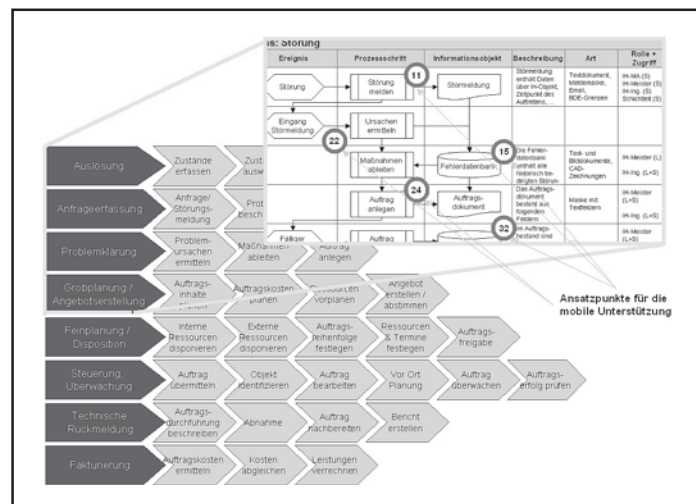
s: Störung

| Ereignis | Prozessschritt | Informationsobjekt | Beschreibung | Art | Rolle + Zugriff |
|---|---|---|---|---|---|
| Störung | Störung melden | Störmeldung | Störmeldung enthält Daten über IH-Objekt, Zeitpunkt des Auftretens,... | Textdokument, Meldemaske, Email, BDE-Grenzen | IH-MA (S) IH-Meister (S) IH-Ing. (S) Schichtleit (S) |
| Eingang Störmeldung | Ursachen ermitteln | | | | |
| | Maßnahmen ableiten | Fehlerdatenbank | Die Fehlerdatenbank enthält alle historisch bedingten Störungen | Text- und Bilddokumente, CAD-Zeichnungen | IH-Meister (L) IH-Ing. (L+S) |
| | Auftrag anlegen | Auftragsdokument | Das Auftragsdokument besteht aus folgenden Feldern | Maske mit Textfeldern | IH-Meister (L+S) IH-Ing. (L+S) |
| Fehler | Auftrag | | Im Auftragsbestand sind | | IH-Meister (L+S) |

11
22
15
24
32

Ansatzpunkte für die mobile Unterstützung

Auslösung | Zustände erfassen | Zust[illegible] ausw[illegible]

Anfrageerfassung | Anfrage/ Störungsmeldung | Prob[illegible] besch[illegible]

Problemklärung | Problemursachen ermitteln | Maßnahmen ableiten | Auftrag anlegen

Grobplanung / Angebotserstellung | Auftragsinhalte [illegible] | Auftragskosten planen | Ressourcen vorplanen | Angebot erstellen / abstimmen

Feinplanung / Disposition | Interne Ressourcen disponieren | Externe Ressourcen disponieren | Auftragsreihenfolge festlegen | Ressourcen & Termine festlegen | Auftragsfreigabe

Steuerung, Überwachung | Auftrag übermitteln | Objekt identifizieren | Auftrag bearbeiten | Vor Ort Planung | Auftrag überwachen | Auftragserfolg prüfen

Technische Rückmeldung | Auftragsdurchführung beschreiben | Abnahme | Auftrag nachbereiten | Bericht erstellen

Fakturierung | Auftragskosten ermitteln | Kosten abgleichen | Leistungen verrechnen